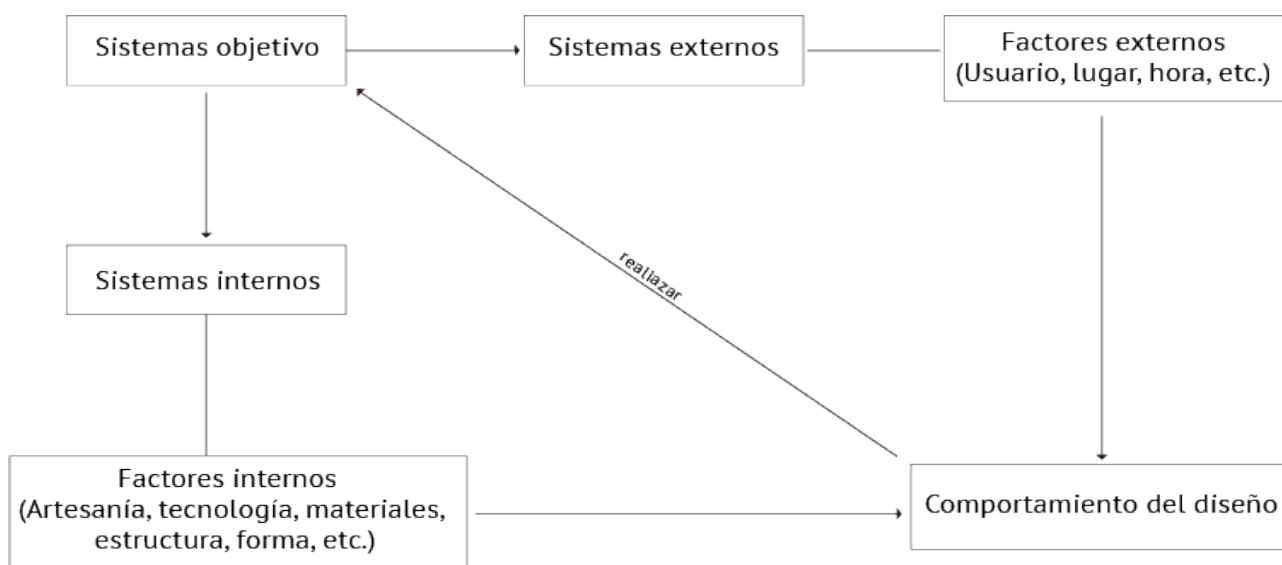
Sistemas objetivo

Sistemas externos

Factores externos (Usuario, lugar, hora, etc.)

realiazar

Sistemas internos

Factores internos (Artesanía, tecnología, materiales, estructura, forma, etc.)

Comportamiento del diseño